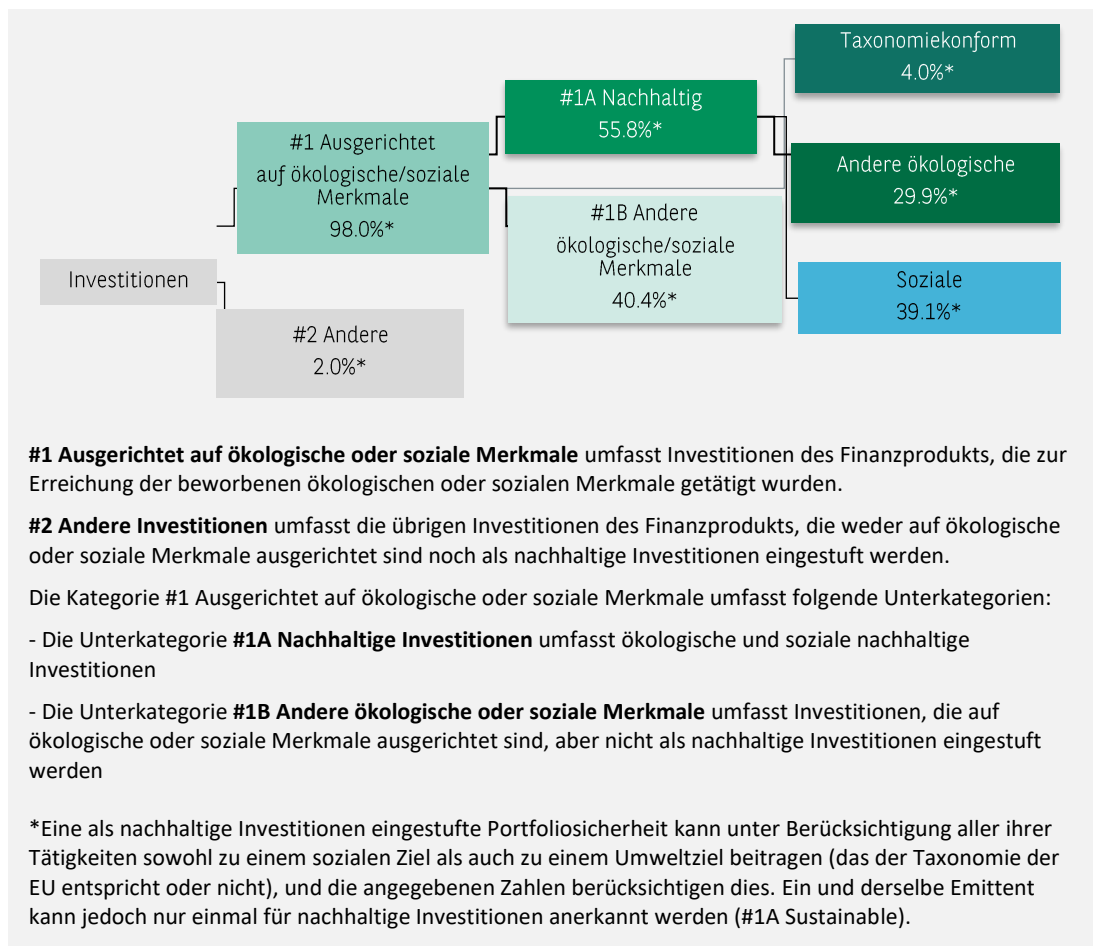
Taxonomiekonform
4.0%*

#1A Nachhaltig
55.8%*

#1 Ausgerichtet auf ökologische/soziale Merkmale
98.0%*

Andere ökologische
29.9%*

#1B Andere ökologische/soziale Merkmale
40.4%*

Investitionen

Soziale
39.1%*

#2 Andere
2.0%*

**#1 Ausgerichtet auf ökologische oder soziale Merkmale** umfasst Investitionen des Finanzprodukts, die zur Erreichung der beworbenen ökologischen oder sozialen Merkmale getätigt wurden.

**#2 Andere Investitionen** umfasst die übrigen Investitionen des Finanzprodukts, die weder auf ökologische oder soziale Merkmale ausgerichtet sind noch als nachhaltige Investitionen eingestuft werden.

Die Kategorie #1 Ausgerichtet auf ökologische oder soziale Merkmale umfasst folgende Unterkategorien:

- Die Unterkategorie **#1A Nachhaltige Investitionen** umfasst ökologische und soziale nachhaltige Investitionen

- Die Unterkategorie **#1B Andere ökologische oder soziale Merkmale** umfasst Investitionen, die auf ökologische oder soziale Merkmale ausgerichtet sind, aber nicht als nachhaltige Investitionen eingestuft werden

*Eine als nachhaltige Investitionen eingestufte Portfoliosicherheit kann unter Berücksichtigung aller ihrer Tätigkeiten sowohl zu einem sozialen Ziel als auch zu einem Umweltziel beitragen (das der Taxonomie der EU entspricht oder nicht), und die angegebenen Zahlen berücksichtigen dies. Ein und derselbe Emittent kann jedoch nur einmal für nachhaltige Investitionen anerkannt werden (#1A Sustainable).